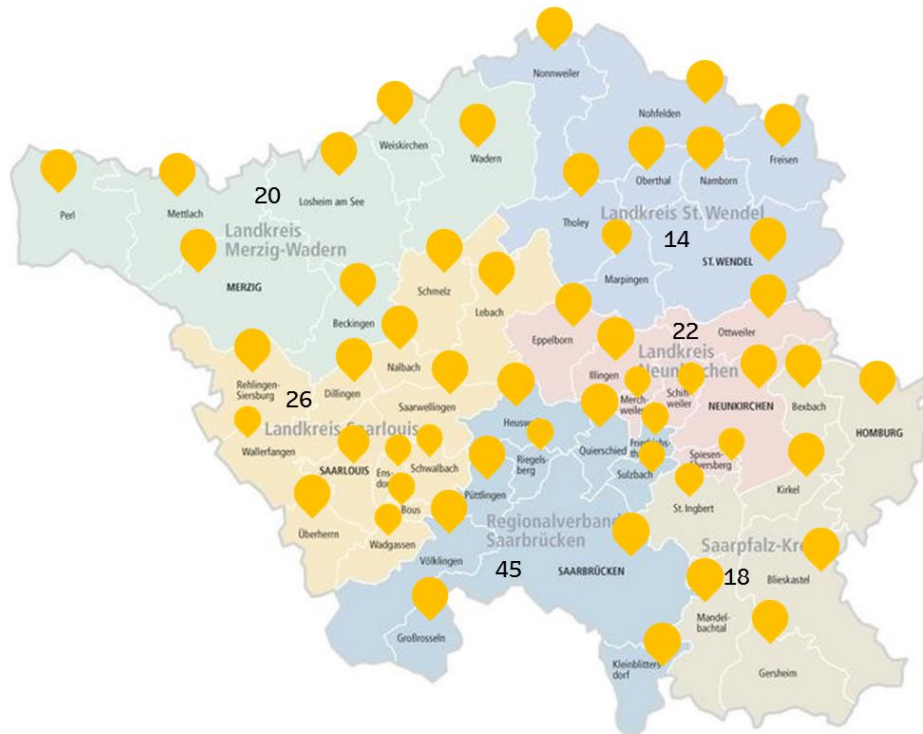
Nonnweiler

Nohfelden

Weiskirchen

Wadern

Freisen

Oberthal

Namborn

Perl

Mettlach

20

Losheim am See

Landkreis Merzig-Wadern

Tholey

Landkreis St. Wendel

14

ST. WENDEL

MERZIG

Marpingen

Schmelz

Lebach

Beckingen

Eppelborn

22

Ottweiler

Landkreis Neunkirchen

Rehlingen-Siersburg

Dillingen

Nalbach

Illingen

Schiffweiler

26

Merchweiler

NEUNKIRCHEN

Bexbach

HOMBURG

Saarwellingen

Heusweiler

Landkreis Saarlouis

Wallerfangen

Quierschied

Friedrichsthal

SAARLOUIS

Schwalbach

Riegelsberg

Ensdorf

Spiesen-Elversberg

Sulzbach

Kirkel

Püttlingen

Überherrn

Bous

St. Ingbert

Wadgassen

Regionalverband Saarbrücken

Saarpfalz-Kreis

Völklingen

45

SAARBRÜCKEN

18

Blieskastel

Mandelbachtal

Großrosseln

Kleinblittersdorf

Gersheim